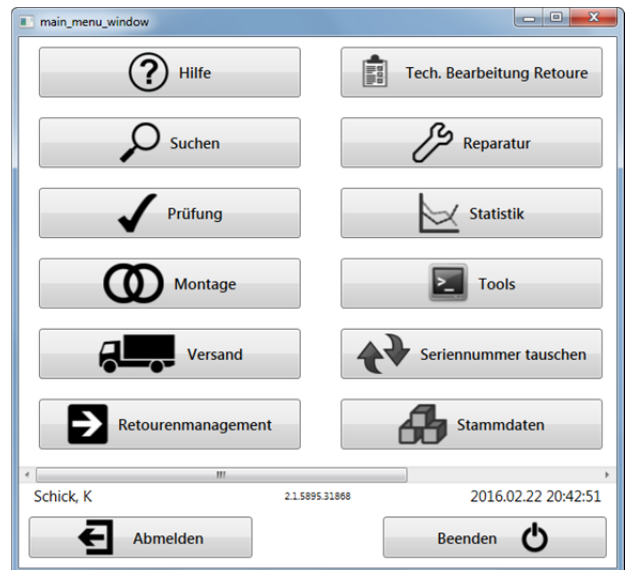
main_menu_window

Hilfe

Tech. Bearbeitung Retoure

Suchen

Reparatur

Prüfung

Statistik

Montage

Tools

Versand

Seriennummer tauschen

Retourenmanagement

Stammdaten

Schick, K 2.1.5895.31868 2016.02.22 20:42:51

Abmelden

Beenden